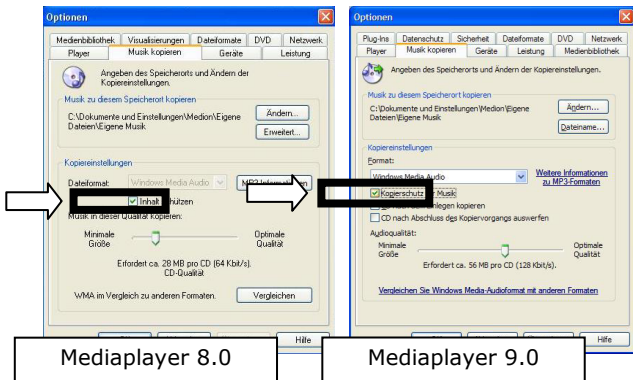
Optionen

Medienbibliothek | Visualisierungen | Dateiformate | DVD | Netzwerk
Player | Musik kopieren | Geräte | Leistung

Angeben des Speicherorts und Ändern der Kopiereinstellungen.

Musik zu diesem Speicherort kopieren

C:\Dokumente und Einstellungen\Medion\Eigene Dateien\Eigene Musik

Ändern...

Erweitert...

Kopiereinstellungen

Dateiformat: Windows Media Audio

MP3-Informat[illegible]

Inhalt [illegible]chützen

Musik in dieser Qualität kopieren:

Minimale Größe

Optimale Qualität

Erfordert ca. 28 MB pro CD (64 Kbit/s). CD-Qualität

WMA im Vergleich zu anderen Formaten.

Vergleichen

Hilfe

Mediaplayer 8.0

Optionen

Plug-Ins | Datenschutz | Sicherheit | Dateiformate | DVD | Netzwerk
Player | Musik kopieren | Geräte | Leistung | Medienbibliothek

Angeben des Speicherorts und Ändern der Kopiereinstellungen.

Musik zu diesem Speicherort kopieren

C:\Dokumente und Einstellungen\Medion\Eigene Dateien\Eigene Musik

Ändern...

Dateiname...

Kopiereinstellungen

Format:

Windows Media Audio

Weitere Informationen zu MP3-Formaten

Kopierschutz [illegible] Musik

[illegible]nlegen kopieren

CD nach Abschluss des Kopiervorgangs auswerfen

Audioqualität:

Minimale Größe

Optimale Qualität

Erfordert ca. 56 MB pro CD (128 Kbit/s).

Vergleichen Sie Windows Media-Audioformat mit anderen Formaten

Hilfe

Mediaplayer 9.0